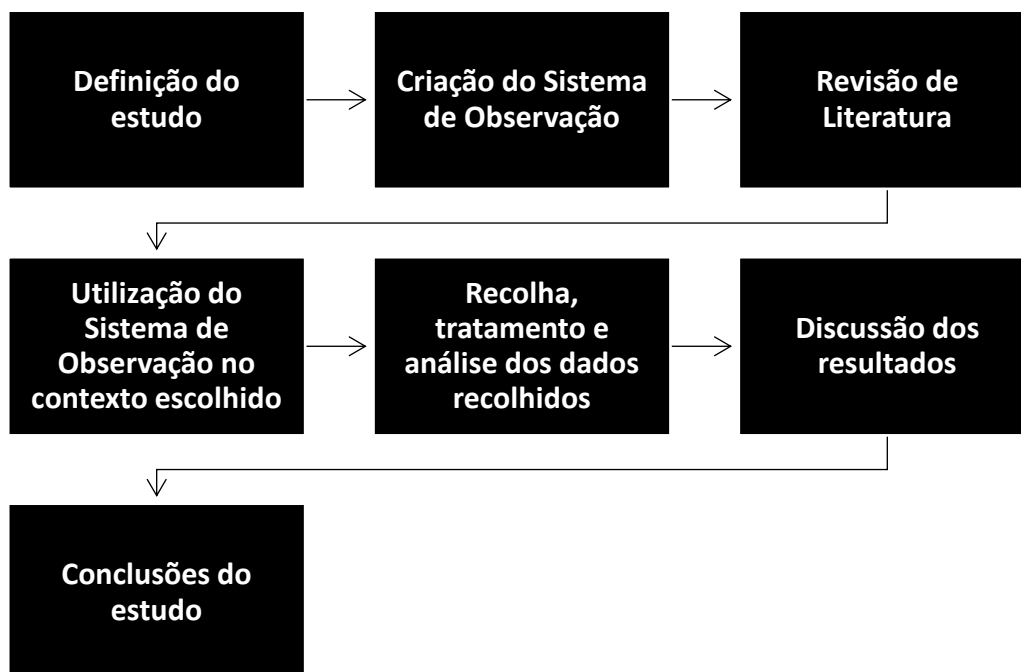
Definição do estudo

Criação do Sistema de Observação

Revisão de Literatura

Utilização do Sistema de Observação no contexto escolhido

Recolha, tratamento e análise dos dados recolhidos

Discussão dos resultados

Conclusões do estudo